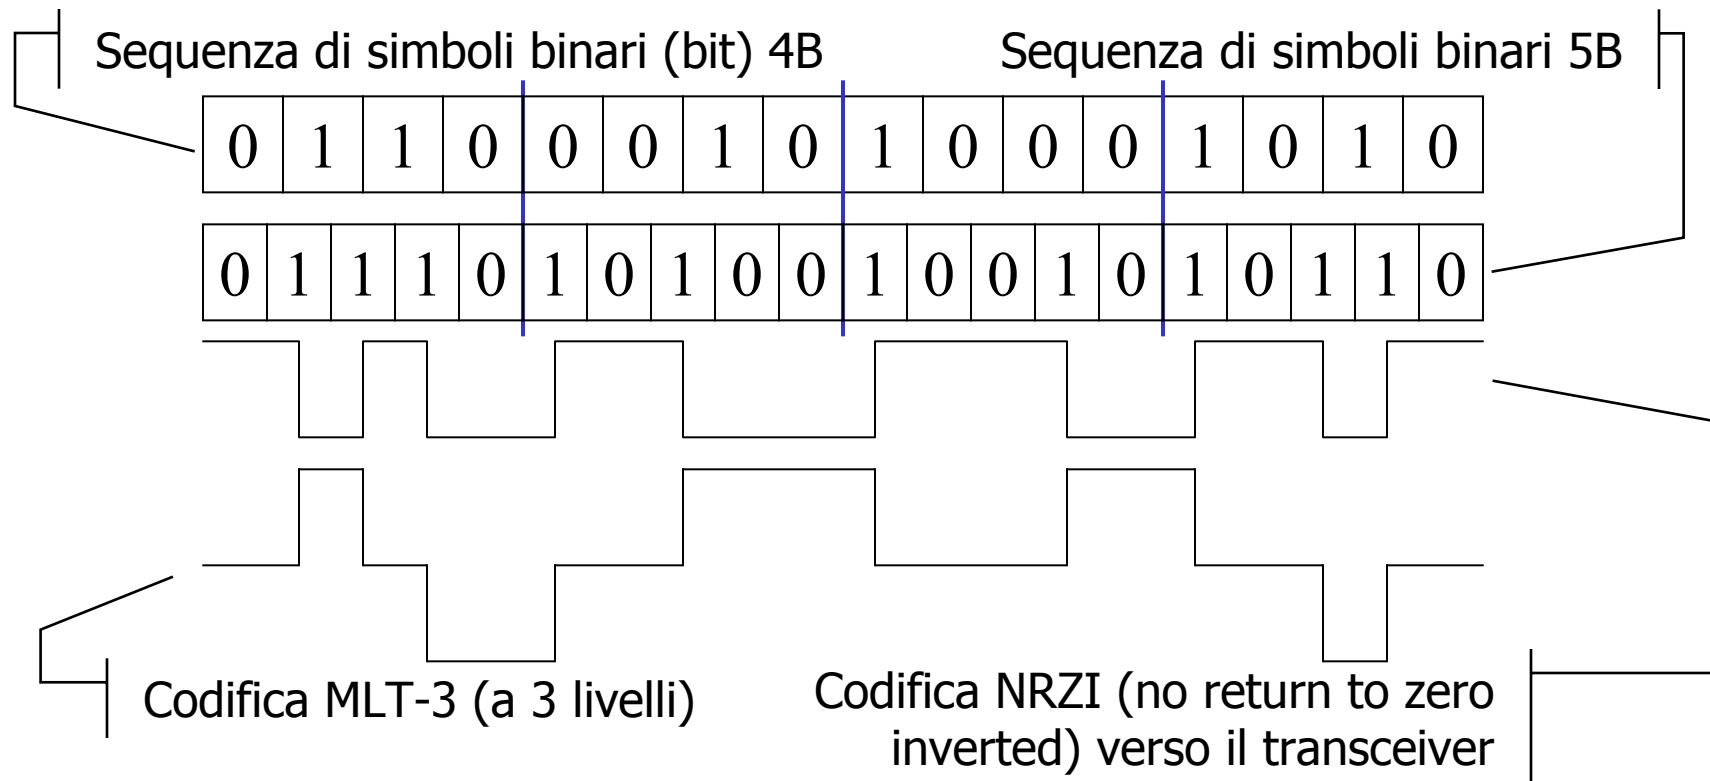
Sequenza di simboli binari (bit) 4B

Sequenza di simboli binari 5B

| 0 | 1 | 1 | 0 | 0 | 0 | 1 | 0 | 1 | 0 | 0 | 0 | 1 | 0 | 1 | 0 |
|---|---|---|---|---|---|---|---|---|---|---|---|---|---|---|---|

| 0 | 1 | 1 | 1 | 0 | 1 | 0 | 1 | 0 | 0 | 1 | 0 | 0 | 1 | 0 | 1 | 0 | 1 | 1 | 0 |
|---|---|---|---|---|---|---|---|---|---|---|---|---|---|---|---|---|---|---|---|

Codifica MLT-3 (a 3 livelli)

Codifica NRZI (no return to zero inverted) verso il transceiver